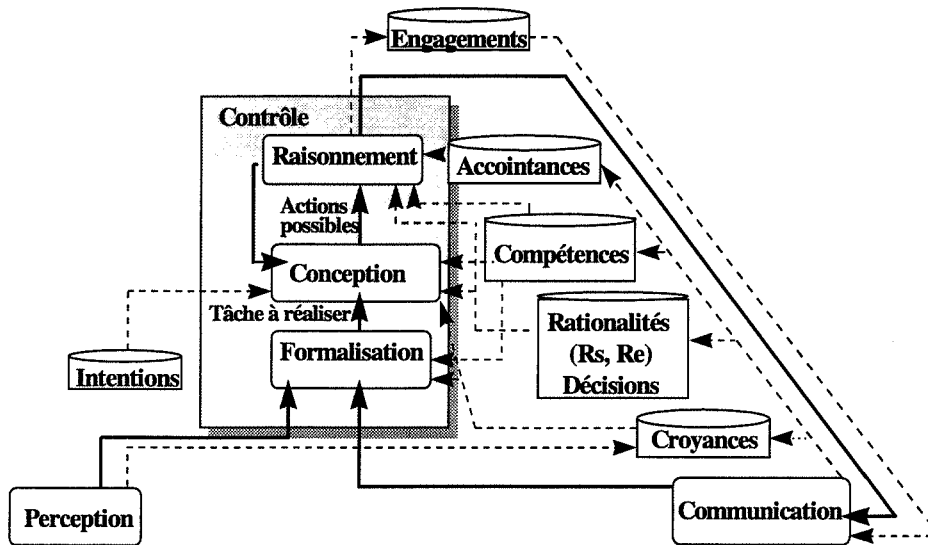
Engagements

Contrôle

Raisonnement

Accointances

Actions possibles

Compétences

Conception

Tâche à réaliser

Rationalités (Rs, Re) Décisions

Formalisation

Intentions

Croyances

Perception

Communication